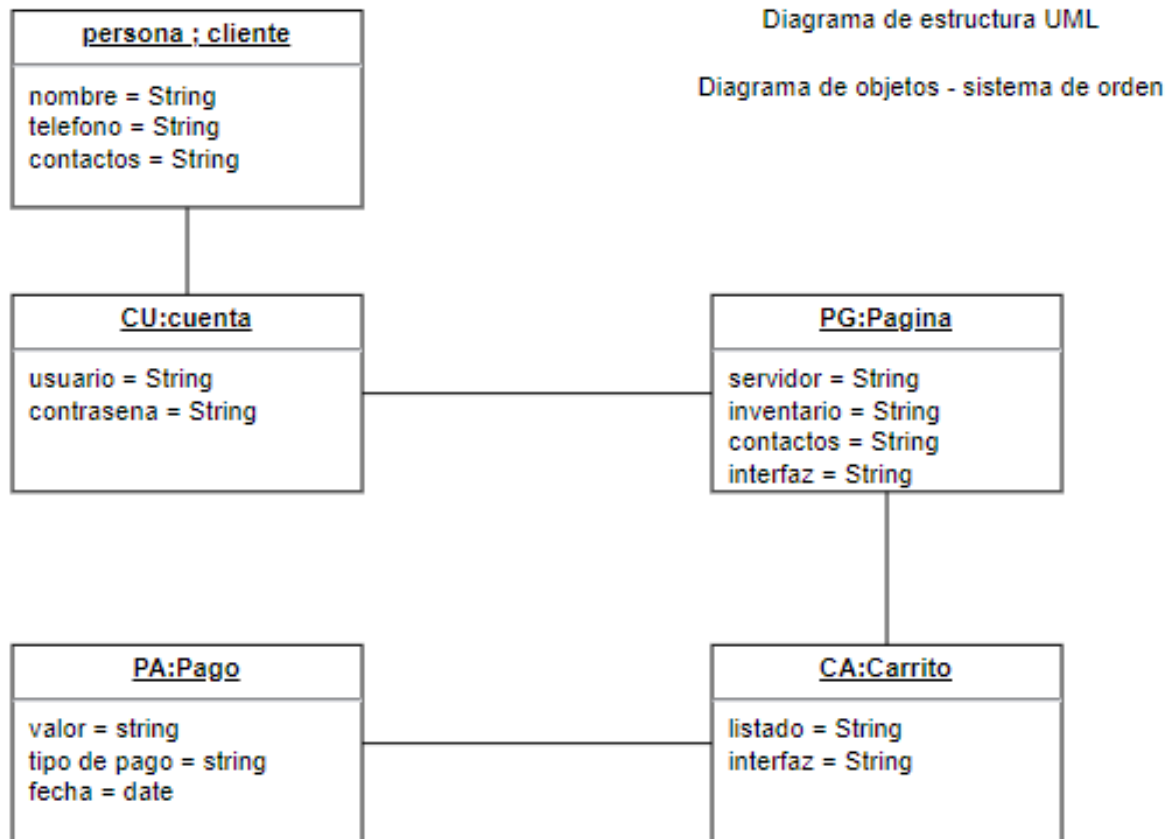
Diagrama de estructura UML

Diagrama de objetos - sistema de orden

persona ; cliente

nombre = String
telefono = String
contactos = String

CU:cuenta

usuario = String
contrasena = String

PG:Pagina

servidor = String
inventario = String
contactos = String
interfaz = String

PA:Pago

valor = string
tipo de pago = string
fecha = date

CA:Carrito

listado = String
interfaz = String